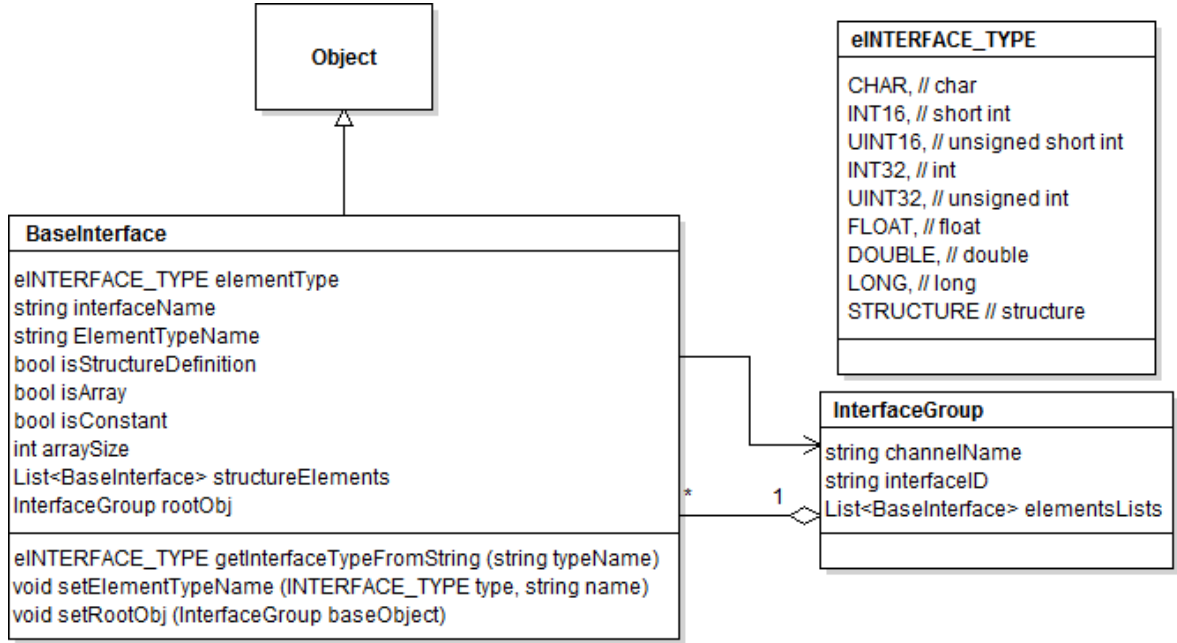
Object

eINTERFACE_TYPE

CHAR, // char
INT16, // short int
UINT16, // unsigned short int
INT32, // int
UINT32, // unsigned int
FLOAT, // float
DOUBLE, // double
LONG, // long
STRUCTURE // structure

BaseInterface

eINTERFACE_TYPE elementType
string interfaceName
string ElementTypeName
bool isStructureDefinition
bool isArray
bool isConstant
int arraySize
List<BaseInterface> structureElements
InterfaceGroup rootObj

eINTERFACE_TYPE getInterfaceTypeFromString (string typeName)
void setElementTypeName (INTERFACE_TYPE type, string name)
void setRootObj (InterfaceGroup baseObject)

InterfaceGroup

string channelName
string interfaceID
List<BaseInterface> elementsLists

*

1